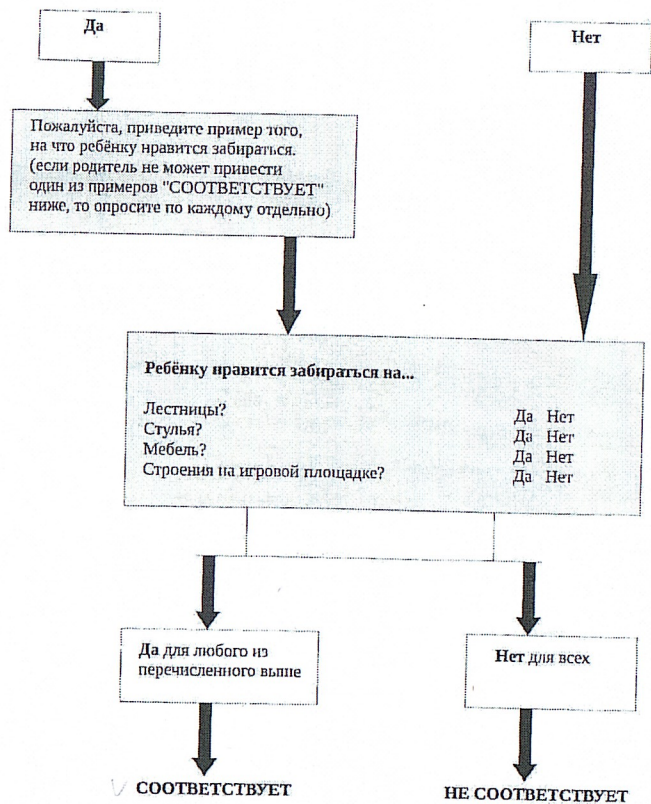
Да

Нет

Пожалуйста, приведите пример того, на что ребёнку нравится забираться. (если родитель не может привести один из примеров "СООТВЕТСТВУЕТ" ниже, то опросите по каждому отдельно)

Ребёнку нравится забираться на...

| | |
|---|---|
| Лестницы? | Да Нет |
| Стулья? | Да Нет |
| Мебель? | Да Нет |
| Строения на игровой площадке? | Да Нет |

Да для любого из перечисленного выше

Нет для всех

СООТВЕТСТВУЕТ

НЕ СООТВЕТСТВУЕТ